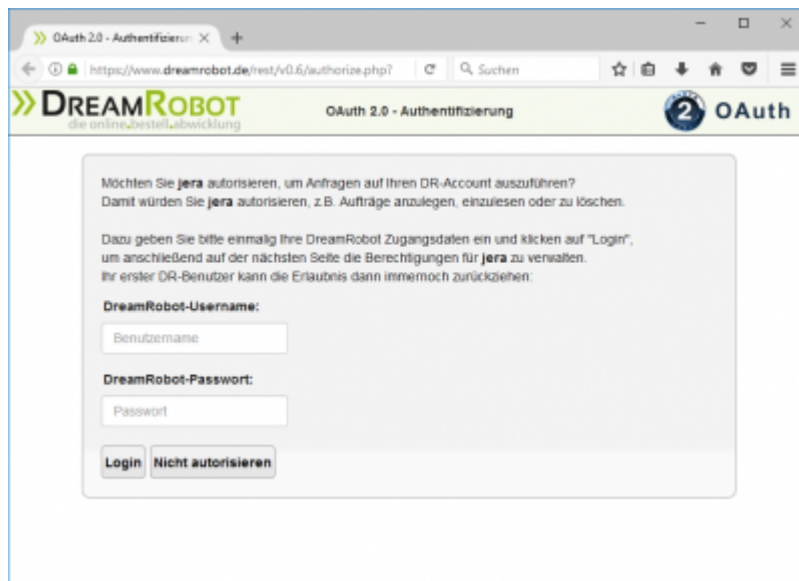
OAuth 2.0 - Authentifizieru

https://www.dreamrobot.de/rest/v0.6/authorize.php?

Suchen

DREAMROBOT
die online.bestell.abwicklung

OAuth 2.0 - Authentifizierung

2 OAuth

Möchten Sie **jera** autorisieren, um Anfragen auf Ihren DR-Account auszuführen?
Damit würden Sie **jera** autorisieren, z.B. Aufträge anzulegen, einzulesen oder zu löschen.

Dazu geben Sie bitte einmalig Ihre DreamRobot Zugangsdaten ein und klicken auf "Login", um anschließend auf der nächsten Seite die Berechtigungen für **jera** zu verwalten.
Ihr erster DR-Benutzer kann die Erlaubnis dann immernoch zurückziehen:

DreamRobot-Username:

Benutzername

DreamRobot-Passwort:

Passwort

Login

Nicht autorisieren